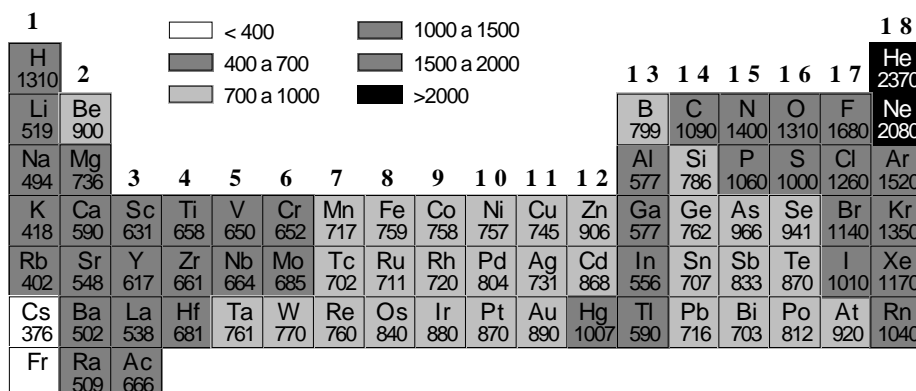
1

< 400
400 a 700
700 a 1000
1000 a 1500
1500 a 2000
>2000

18

| 1 | 2 | 3 | 4 | 5 | 6 | 7 | 8 | 9 | 10 | 11 | 12 | 13 | 14 | 15 | 16 | 17 | 18 |
|---|---|---|---|---|---|---|---|---|---|---|---|---|---|---|---|---|---|
| H 1310 | | | | | | | | | | | | | | | | | He 2370 |
| Li 519 | Be 900 | | | | | | | | | | | B 799 | C 1090 | N 1400 | O 1310 | F 1680 | Ne 2080 |
| Na 494 | Mg 736 | | | | | | | | | | | Al 577 | Si 786 | P 1060 | S 1000 | Cl 1260 | Ar 1520 |
| K 418 | Ca 590 | Sc 631 | Ti 658 | V 650 | Cr 652 | Mn 717 | Fe 759 | Co 758 | Ni 757 | Cu 745 | Zn 906 | Ga 577 | Ge 762 | As 966 | Se 941 | Br 1140 | Kr 1350 |
| Rb 402 | Sr 548 | Y 617 | Zr 661 | Nb 664 | Mo 685 | Tc 702 | Ru 711 | Rh 720 | Pd 804 | Ag 731 | Cd 868 | In 556 | Sn 707 | Sb 833 | Te 870 | I 1010 | Xe 1170 |
| Cs 376 | Ba 502 | La 538 | Hf 681 | Ta 761 | W 770 | Re 760 | Os 840 | Ir 880 | Pt 870 | Au 890 | Hg 1007 | Tl 590 | Pb 716 | Bi 703 | Po 812 | At 920 | Rn 1040 |
| Fr | Ra 509 | Ac 666 | | | | | | | | | | | | | | | |